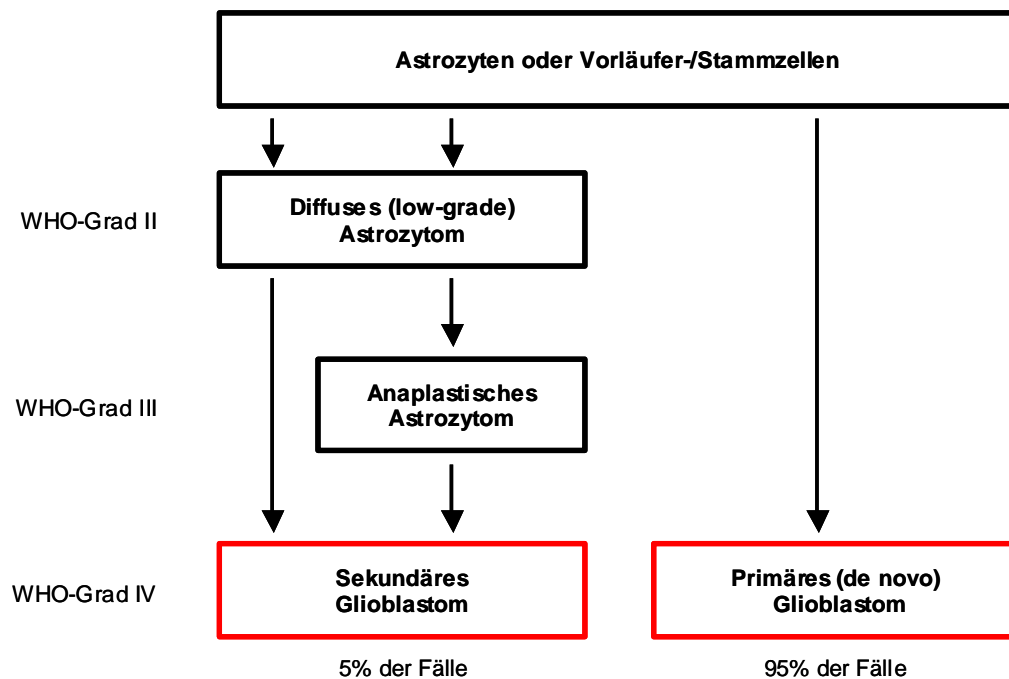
Astrozyten oder Vorläufer-/Stammzellen

WHO-Grad II

Diffuses (low-grade) Astrozytom

WHO-Grad III

Anaplastisches Astrozytom

WHO-Grad IV

Sekundäres Glioblastom

Primäres (de novo) Glioblastom

5% der Fälle

95% der Fälle